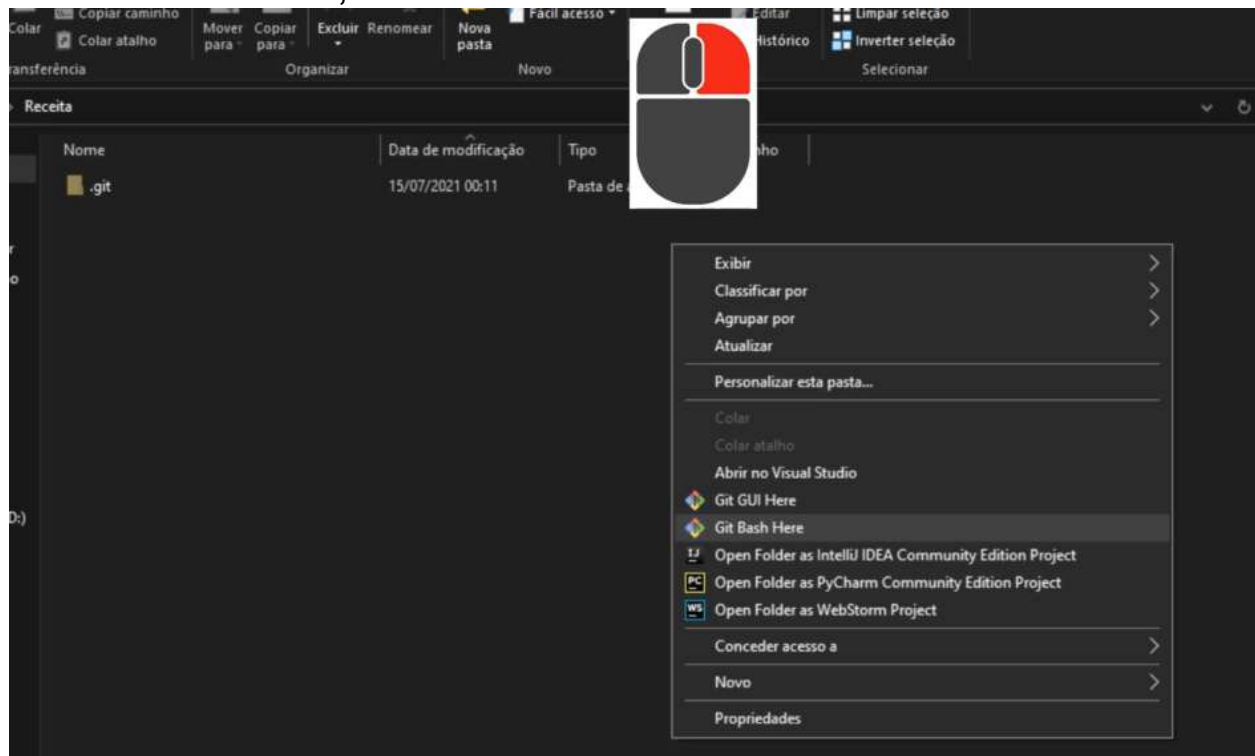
Colar
Copiar caminho
Colar atalho
Mover para
Copiar para
Excluir
Renomear
Nova pasta
Fácil acesso
Editar
Histórico
Limpar seleção
Inverter seleção
ansferência
Organizar
Novo
Selecionar

Receita

Nome
Data de modificação
Tipo
nho

.git
15/07/2021 00:11
Pasta de

Exibir
Classificar por
Agrupar por
Atualizar
Personalizar esta pasta...
Colar
Colar atalho
Abrir no Visual Studio
Git GUI Here
Git Bash Here
Open Folder as IntelliJ IDEA Community Edition Project
Open Folder as PyCharm Community Edition Project
Open Folder as WebStorm Project
Conceder acesso a
Novo
Propriedades